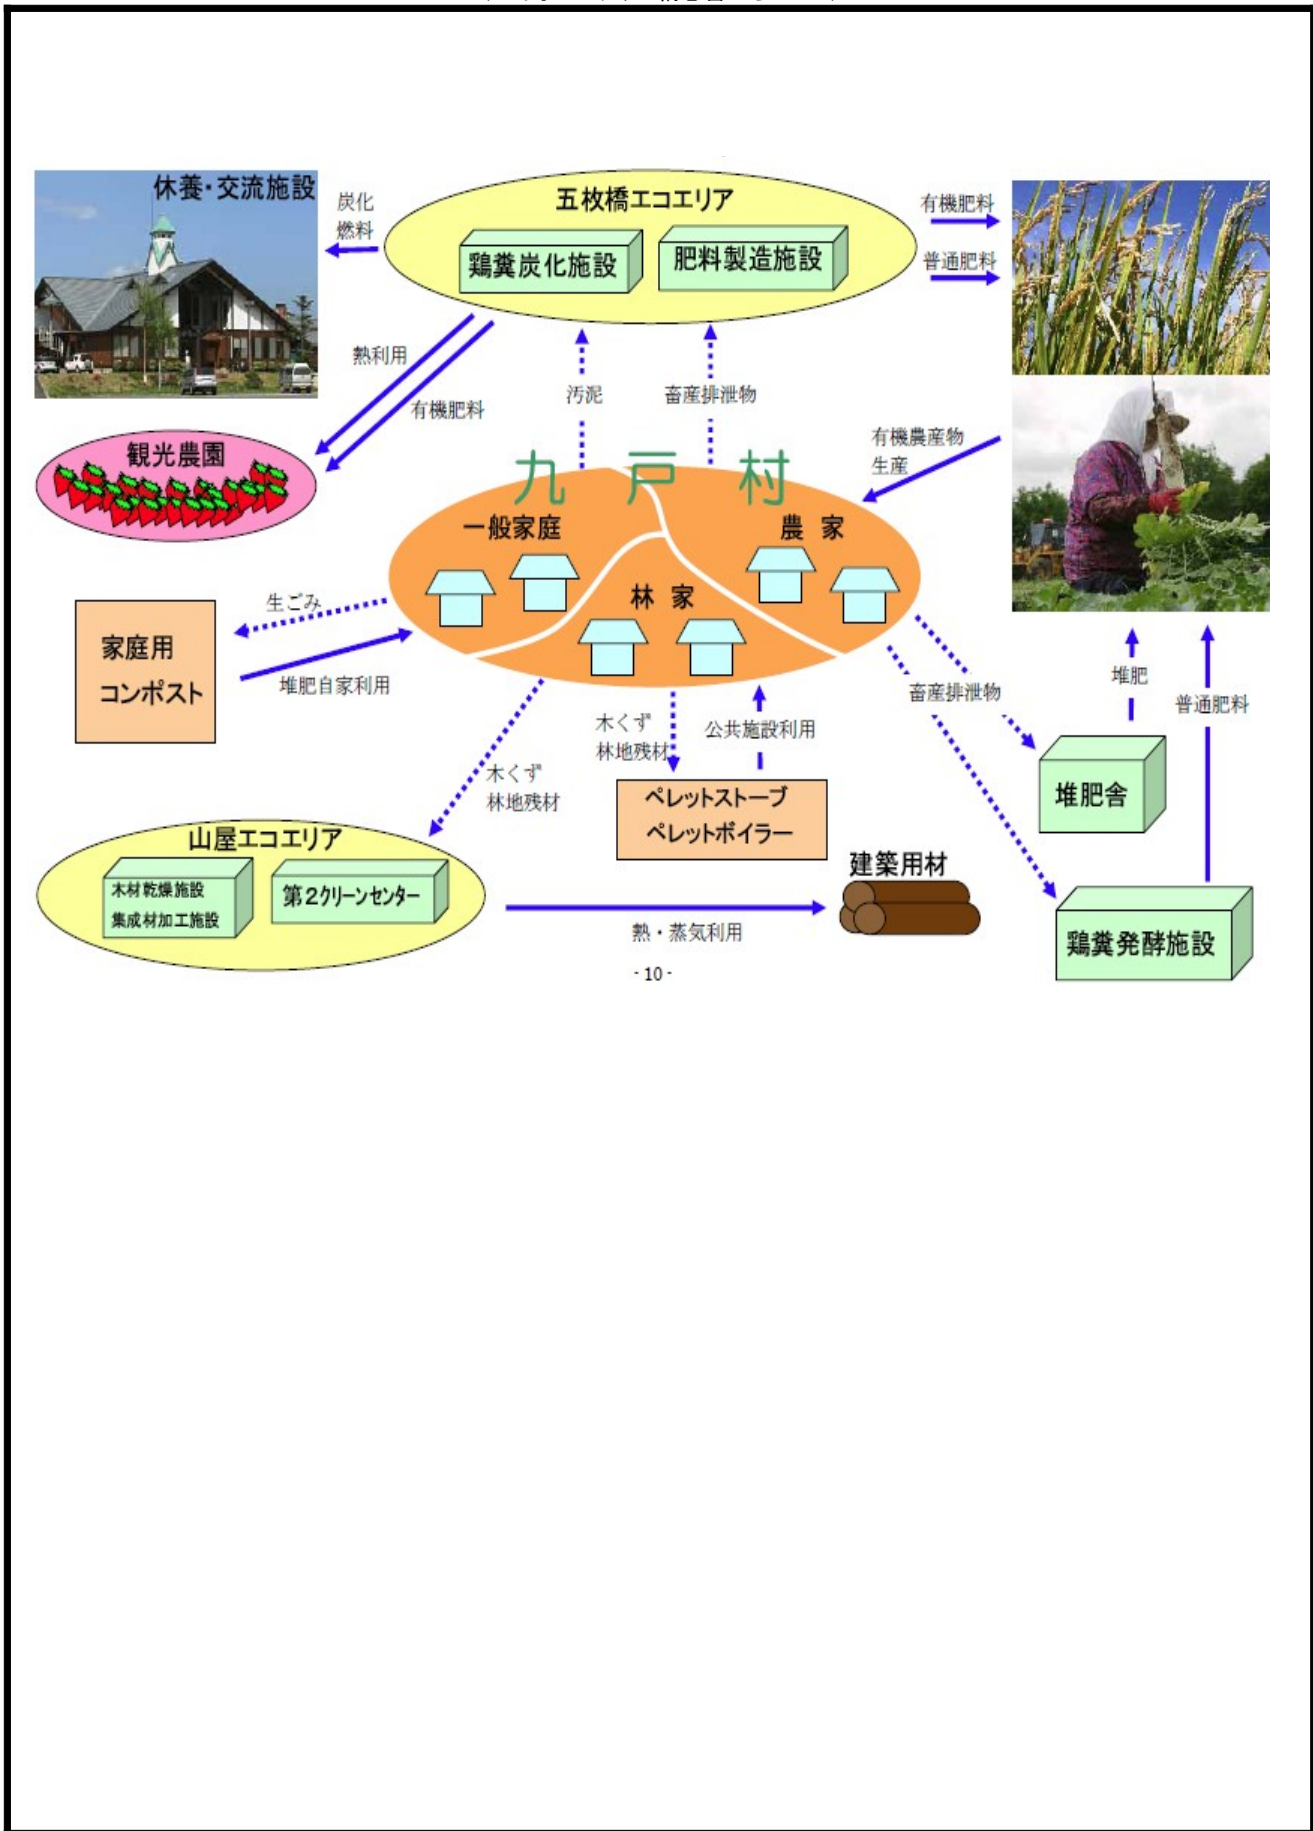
休養・交流施設

炭化
燃料

五枚橋エコエリア

鶏糞炭化施設

肥料製造施設

有機肥料

普通肥料

熱利用

有機肥料

汚泥

畜産排泄物

観光農園

有機農産物
生産

九　戸　村

一般家庭

農　家

林　家

生ごみ

家庭用
コンポスト

堆肥自家利用

木くず
林地残材

公共施設利用

畜産排泄物

堆肥

普通肥料

木くず
林地残材

ペレットストーブ
ペレットボイラー

堆肥舎

山屋エコエリア

木材乾燥施設
集成材加工施設

第2クリーンセンター

建築用材

熱・蒸気利用

鶏糞発酵施設

- 10 -